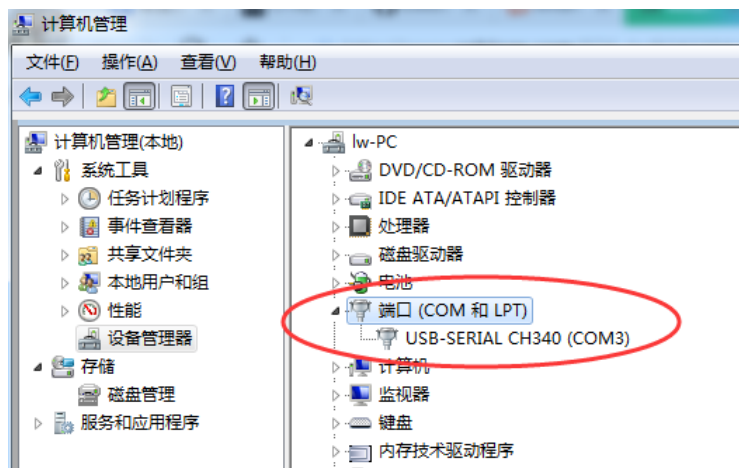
计算机管理

文件(F) 操作(A) 查看(V) 帮助(H)

计算机管理(本地)
系统工具
任务计划程序
事件查看器
共享文件夹
本地用户和组
性能
设备管理器
存储
磁盘管理
服务和应用程序

lw-PC
DVD/CD-ROM 驱动器
IDE ATA/ATAPI 控制器
处理器
磁盘驱动器
电池
端口 (COM 和 LPT)
USB-SERIAL CH340 (COM3)
计算机
监视器
键盘
内存技术驱动程序